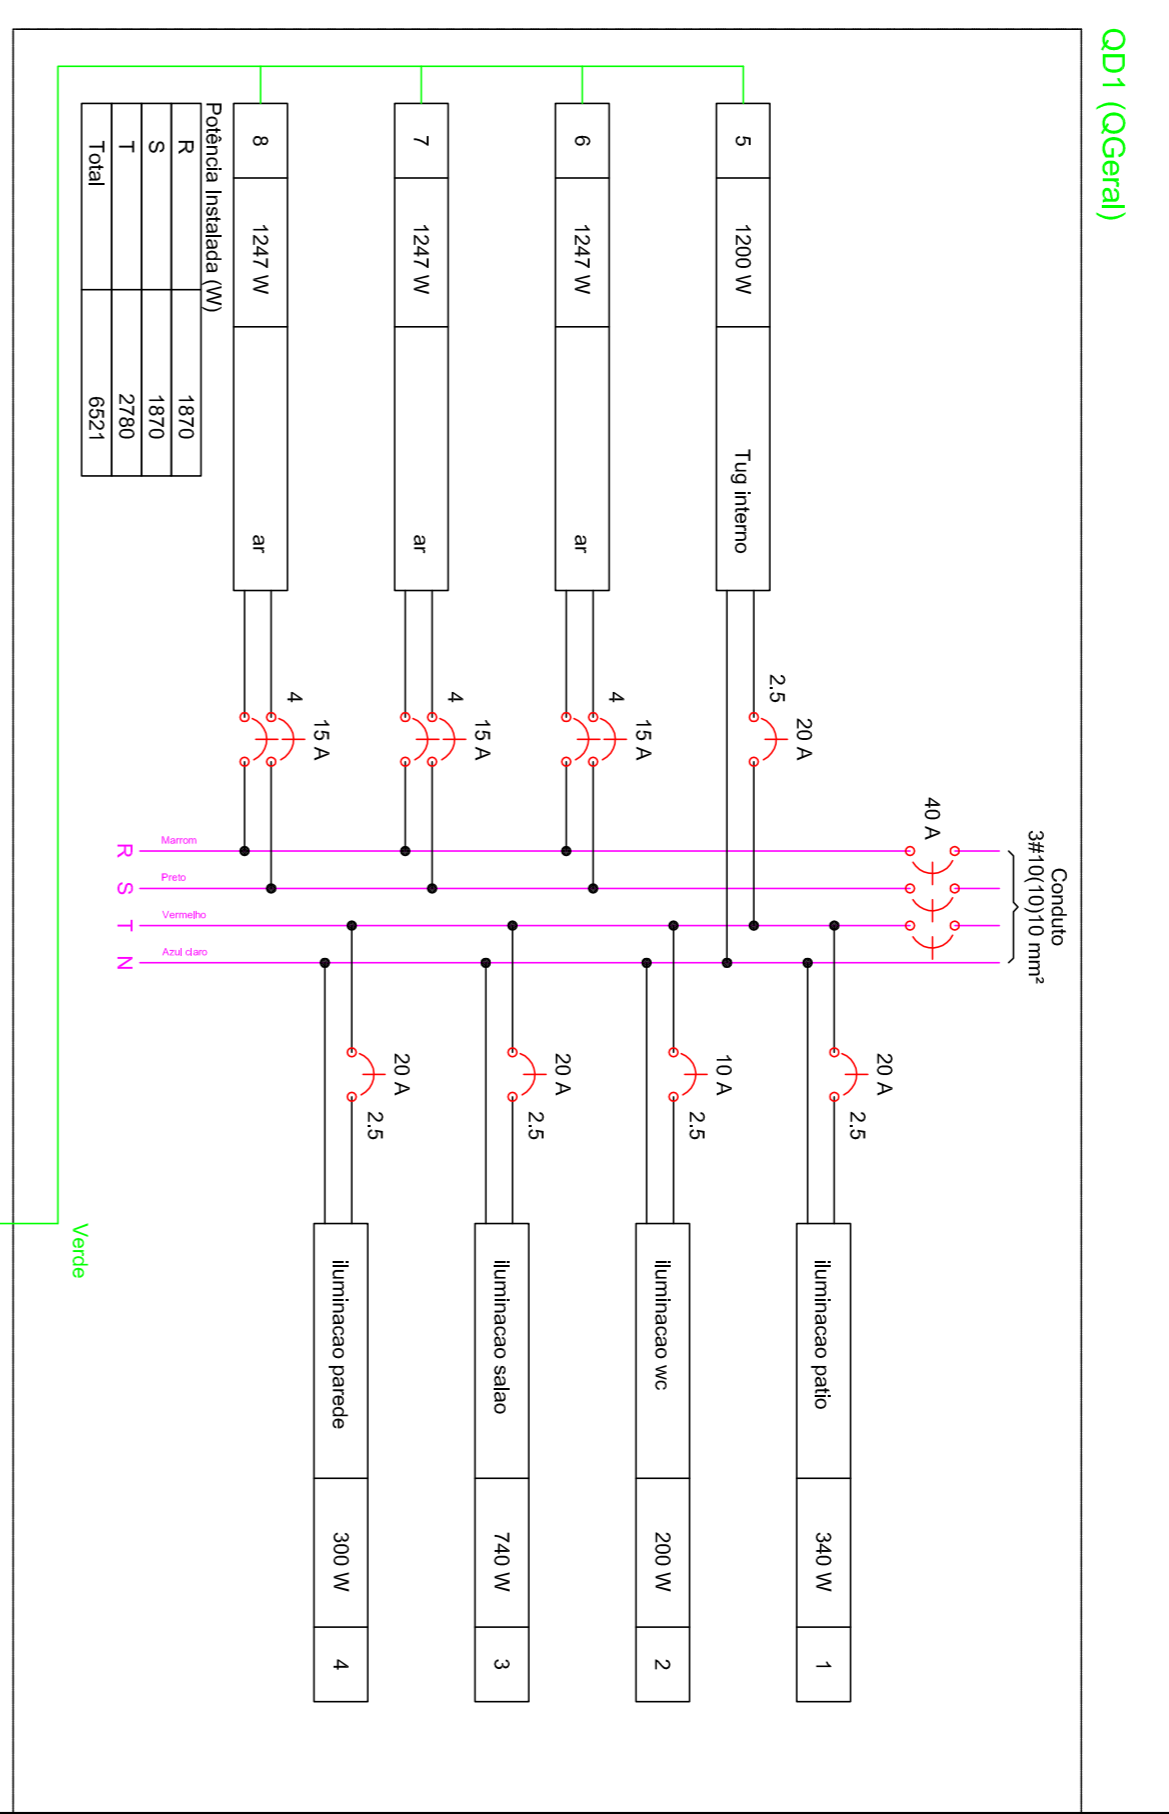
QD1 (QGeral)

Potência Instalada (W)

| R | 1870 |
|---|---|
| S | 1870 |
| T | 2780 |
| Total | 6521 |

| 8 | 1247 W | ar |
|---|---|---|
| 7 | 1247 W | ar |
| 6 | 1247 W | ar |
| 5 | 1200 W | Tug interno |

4
15 A
4
15 A
4
15 A
2.5
20 A

40 A
Conduto
3#10(10)10 mm²

Marrom
Preto
Vermelho
Azul claro
R
S
T
N

20 A
2.5
20 A
2.5
10 A
2.5
20 A
2.5

| iluminacao parede | 300 W | 4 |
|---|---|---|
| iluminacao salao | 740 W | 3 |
| iluminacao wc | 200 W | 2 |
| iluminacao patio | 340 W | 1 |

Verde